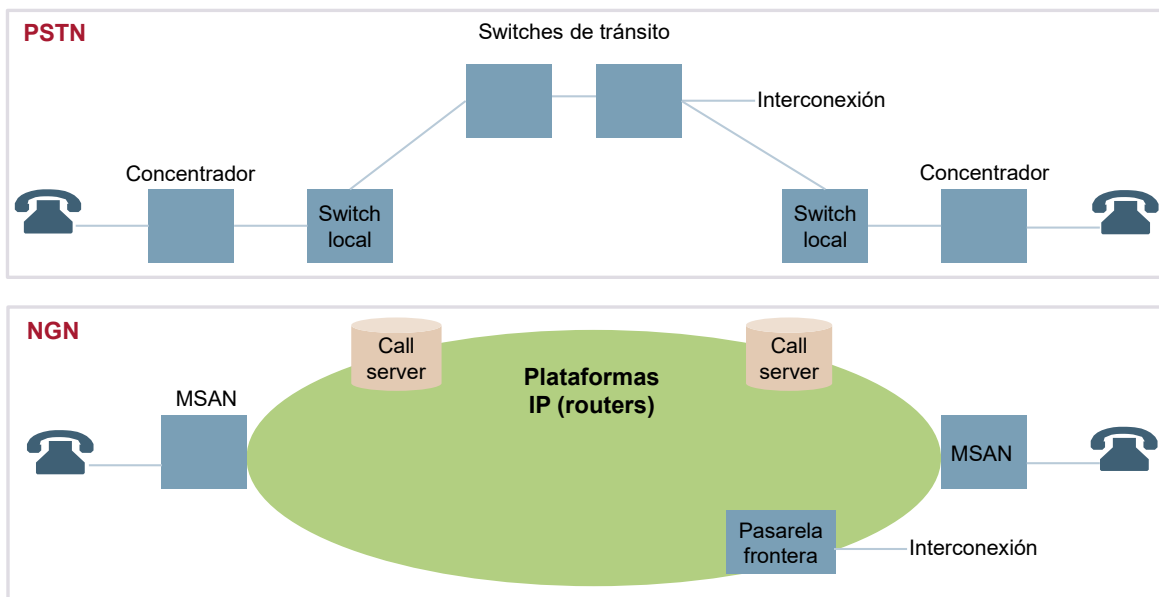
PSTN

Switches de tránsito

Interconexión

Concentrador

Switch local

Switch local

Concentrador

NGN

Call server

Call server

Plataformas IP (routers)

MSAN

MSAN

Pasarela frontera

Interconexión